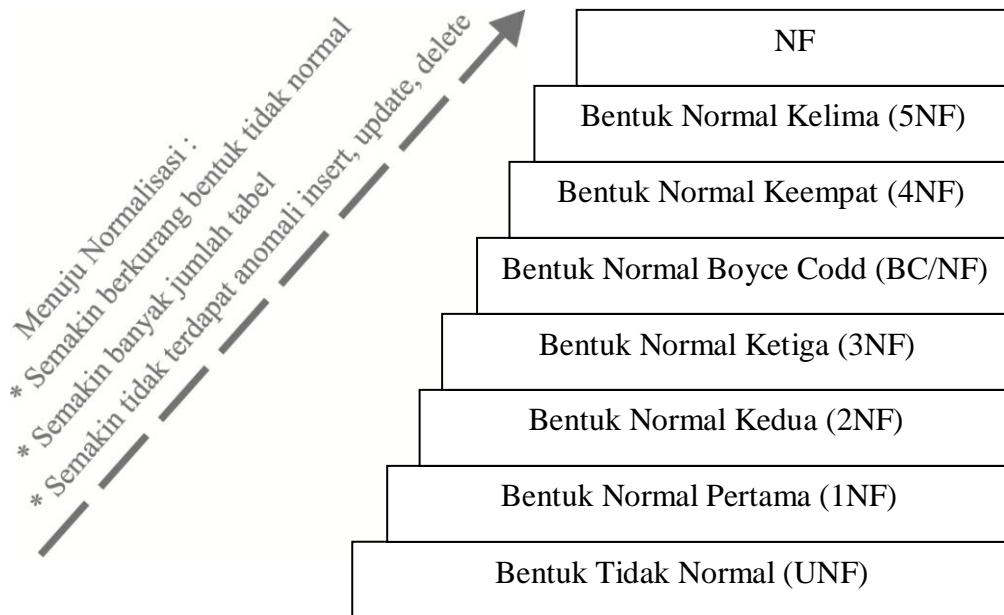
Menuju Normalisasi :
* Semakin berkurang bentuk tidak normal
* Semakin banyak jumlah tabel
* Semakin tidak terdapat anomali insert, update, delete

NF
Bentuk Normal Kelima (5NF)
Bentuk Normal Keempat (4NF)
Bentuk Normal Boyce Codd (BC/NF)
Bentuk Normal Ketiga (3NF)
Bentuk Normal Kedua (2NF)
Bentuk Normal Pertama (1NF)
Bentuk Tidak Normal (UNF)